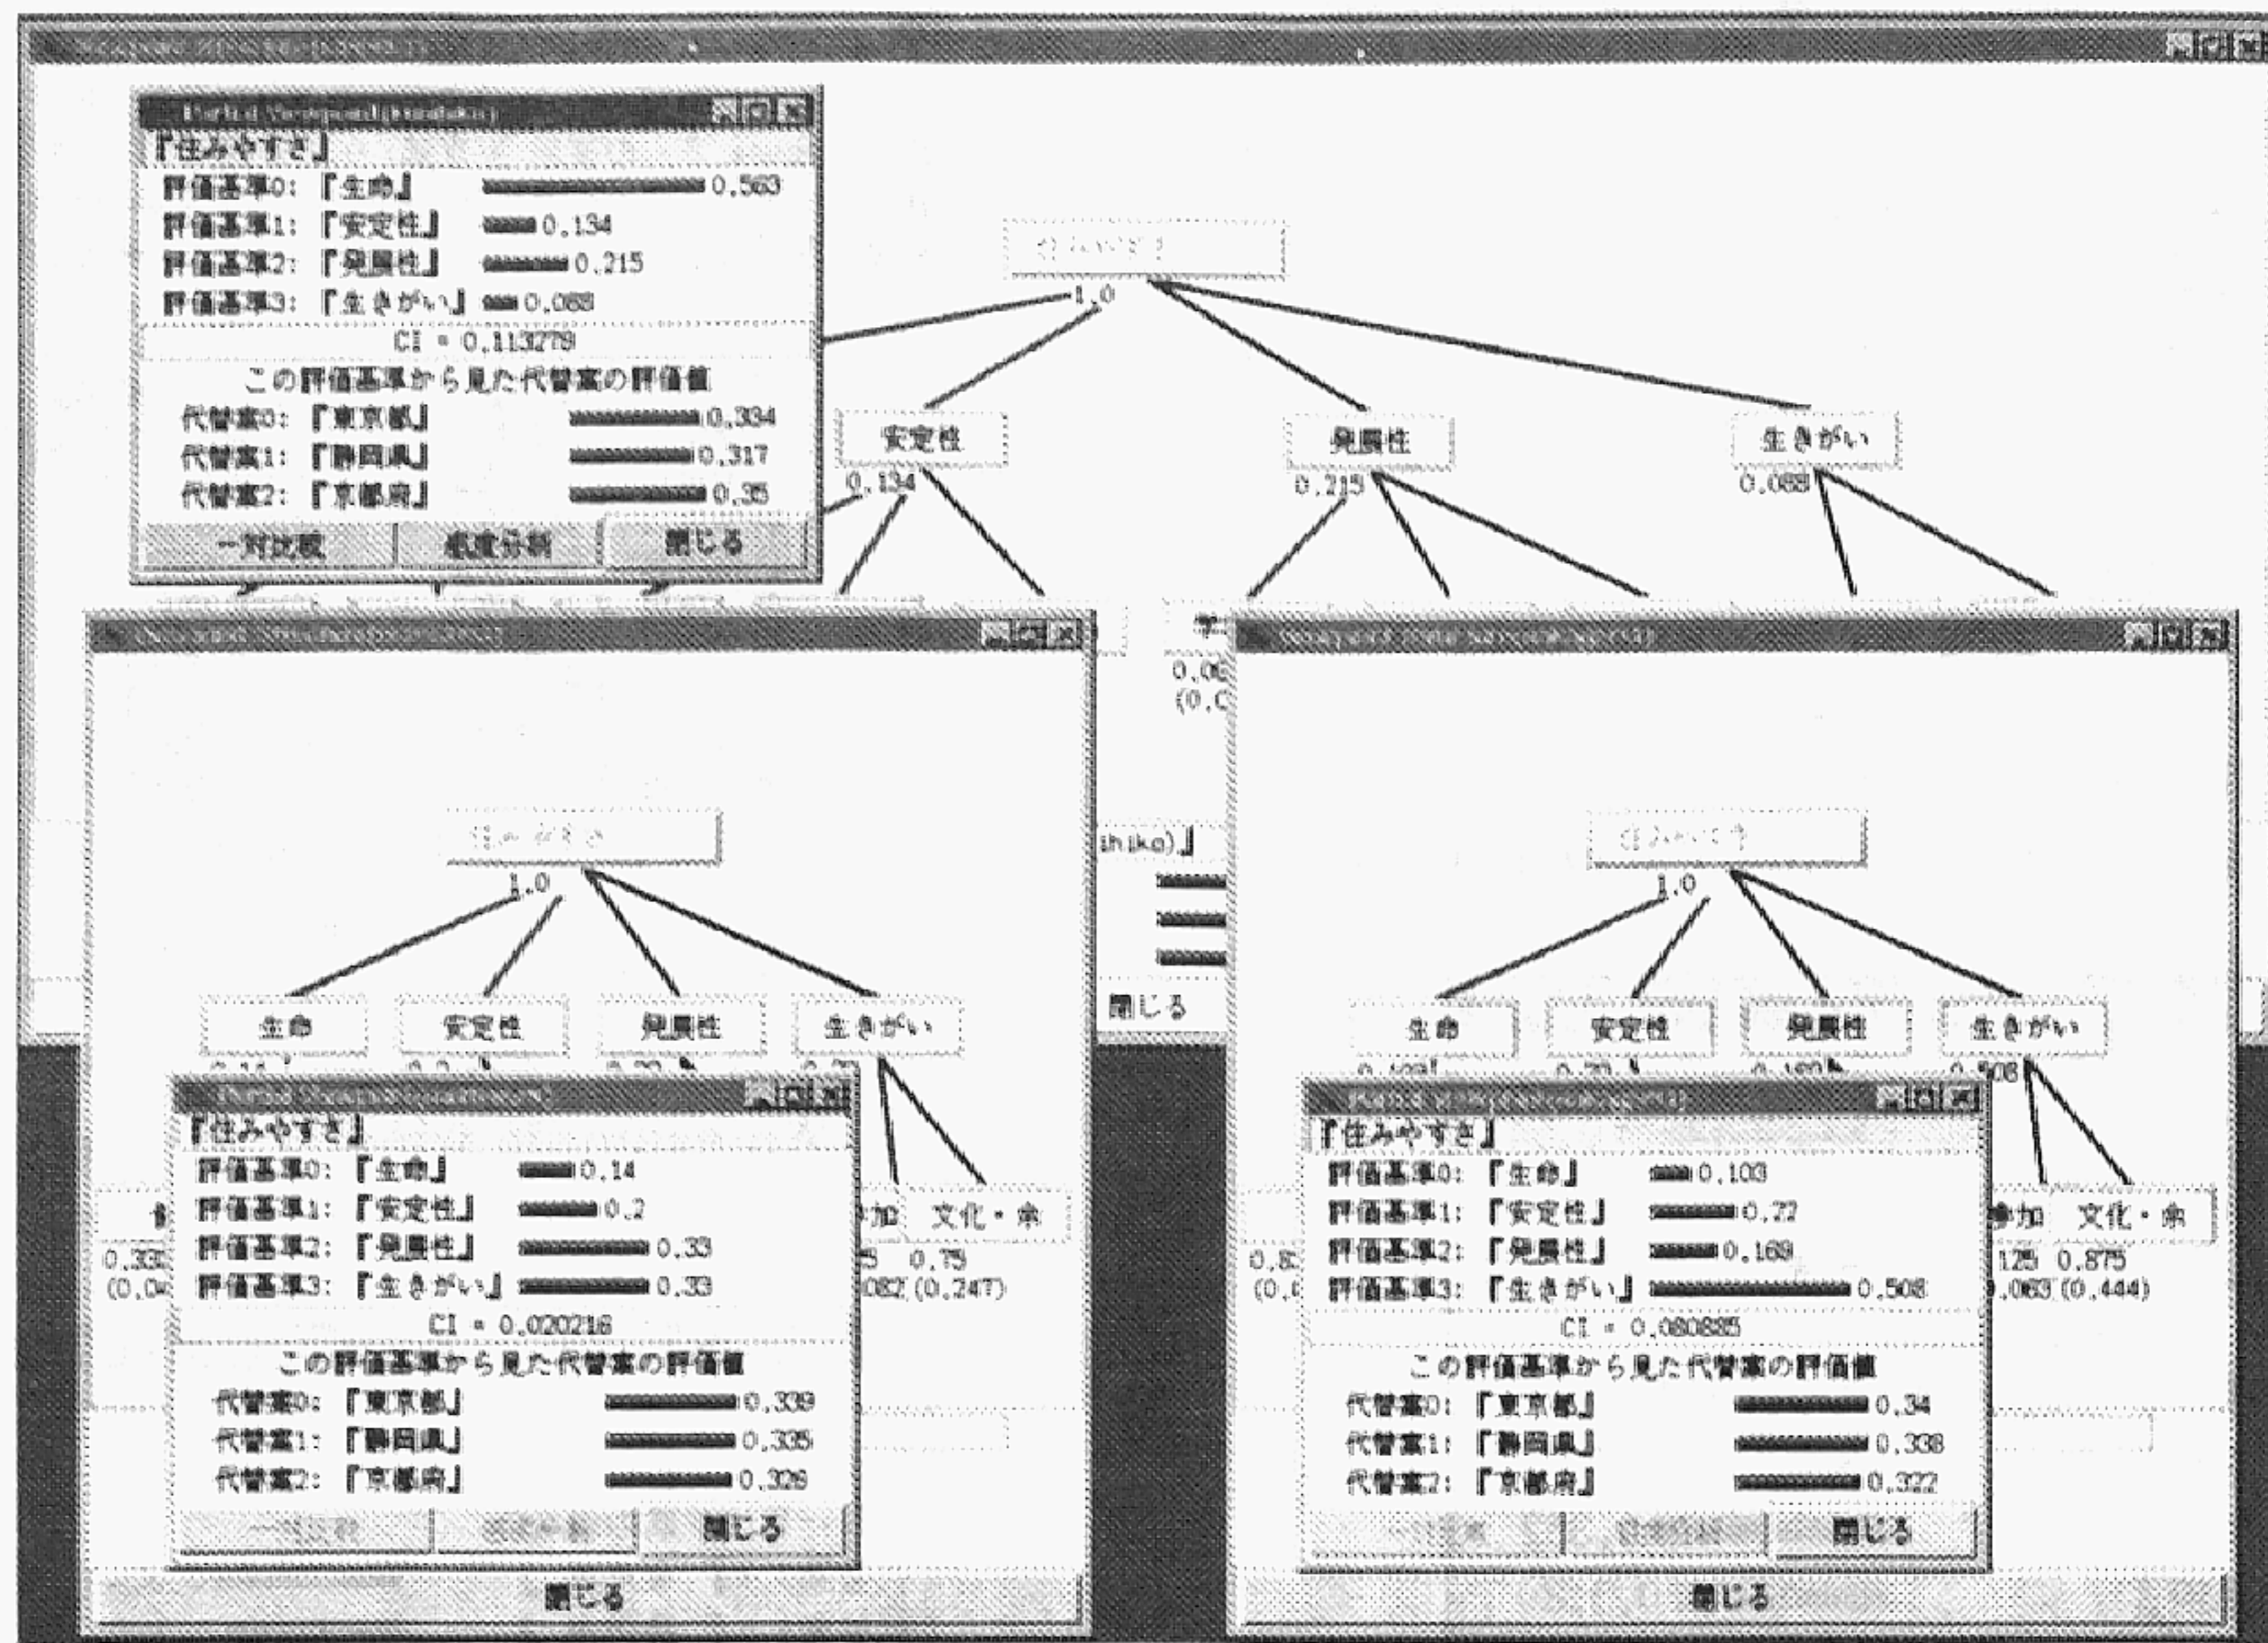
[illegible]

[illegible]

『住みやすさ』
評価基準0: 『生命』 0.563
評価基準1: 『安定性』 0.134
評価基準2: 『発展性』 0.215
評価基準3: 『生きがい』 0.088
CI = 0.113279
この評価基準から見た代替案の評価値
代替案0: 『東京都』 0.334
代替案1: 『静岡県』 0.317
代替案2: 『京都府』 0.35
一対比較 感度分析 閉じる

住みやすさ
1.0
安定性 0.134
発展性 0.215
生きがい 0.088

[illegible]
0.0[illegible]
(0.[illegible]
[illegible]ihiko)』
閉じる

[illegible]
住みやすさ
1.0
生命 安定性 発展性 生きがい

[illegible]
『住みやすさ』
評価基準0: 『生命』 0.14
評価基準1: 『安定性』 0.2
評価基準2: 『発展性』 0.33
評価基準3: 『生きがい』 0.33
CI = 0.020216
この評価基準から見た代替案の評価値
代替案0: 『東京都』 0.339
代替案1: 『静岡県』 0.335
代替案2: 『京都府』 0.326
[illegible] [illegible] 閉じる

0.33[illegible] (0.0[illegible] 参加 文化・余 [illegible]5 0.75 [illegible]082 (0.247)
閉じる

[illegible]
住みやすさ
1.0
生命 安定性 発展性 生きがい
0.508

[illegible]
『住みやすさ』
評価基準0: 『生命』 0.103
評価基準1: 『安定性』 0.22
評価基準2: 『発展性』 0.169
評価基準3: 『生きがい』 0.508
CI = 0.080885
この評価基準から見た代替案の評価値
代替案0: 『東京都』 0.34
代替案1: 『静岡県』 0.338
代替案2: 『京都府』 0.322
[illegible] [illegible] 閉じる

0.8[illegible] (0.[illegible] 参加 文化・余 125 0.875 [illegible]063 (0.444)
閉じる